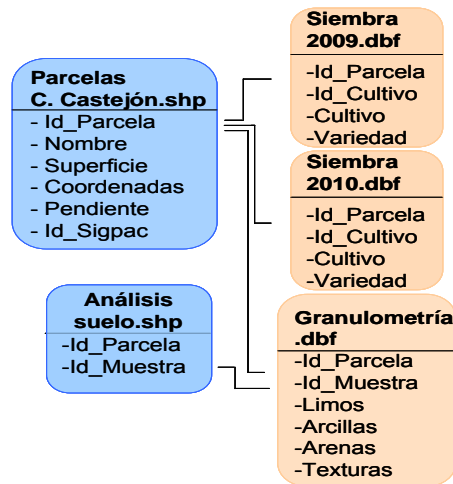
Parcelas
C. Castejón.shp

- Id_Parcela
- Nombre
- Superficie
- Coordenadas
- Pendiente
- Id_Sigpac

Análisis
suelo.shp

-Id_Parcela
-Id_Muestra

Siembra
2009.dbf

-Id_Parcela
-Id_Cultivo
-Cultivo
-Variedad

Siembra
2010.dbf

-Id_Parcela
-Id_Cultivo
-Cultivo
-Variedad

Granulometría
.dbf

-Id_Parcela
-Id_Muestra
-Limos
-Arcillas
-Arenas
-Texturas